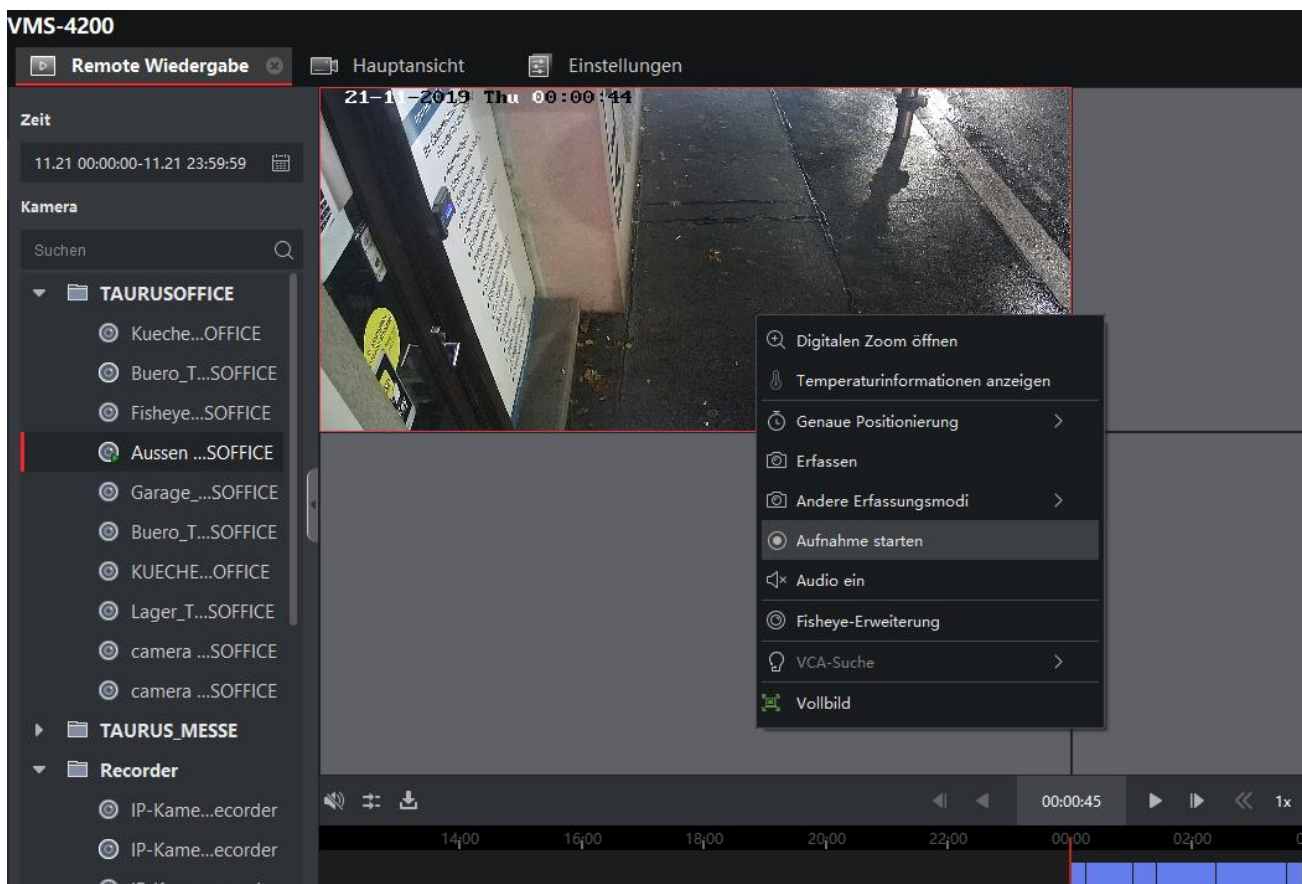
VMS-4200

Remote Wiedergabe

Hauptansicht

Einstellungen

Zeit

11.21 00:00:00-11.21 23:59:59

Kamera

Suchen

TAURUSOFFICE

Kueche...OFFICE

Buero_T...SOFFICE

Fisheye...SOFFICE

Aussen ...SOFFICE

Garage_...SOFFICE

Buero_T...SOFFICE

KUECHE...OFFICE

Lager_T...SOFFICE

camera ...SOFFICE

camera ...SOFFICE

TAURUS_MESSE

Recorder

IP-Kame...ecorder

IP-Kame...ecorder

21-11-2019 Thu 00:00:44

Digitalen Zoom öffnen

Temperaturinformationen anzeigen

Genaue Positionierung

Erfassen

Andere Erfassungsmodi

Aufnahme starten

Audio ein

Fisheye-Erweiterung

VCA-Suche

Vollbild

00:00:45

1x

14:00 16:00 18:00 20:00 22:00 00:00 02:00